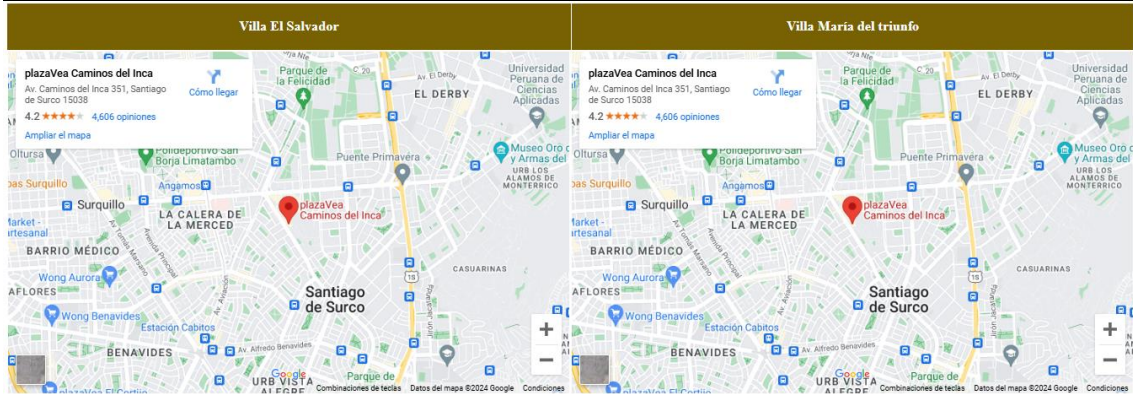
| Villa El Salvador | Villa María del triunfo |
|---|---|

plazaVea Caminos del Inca
Av. Caminos del Inca 351, Santiago de Surco 15038
Cómo llegar
4.2 ★★★★★ 4,606 opiniones
Ampliar el mapa

Parque de la Felicidad
Av. El Derby
C 20
EL DERBY
Universidad Peruana de Ciencias Aplicadas
Polideportivo San Borja Limatambo
Oltursa
Puente Primavera
Museo Oro del Perú y Armas del Mundo
URB LOS ALAMOS DE MONTERRICO
Surquillo
Angamos
Surquillo
LA CALERA DE LA MERCED
plazaVea Caminos del Inca
Market - Artesanal
BARRIO MÉDICO
Avenida Principal
Av. Tomás Marsano
Av. Aviación
1S
CASUARINAS
Wong Aurora
AFLORES
Santiago de Surco
Wong Benavides
Estación Cabitos
BENAVIDES
Av. Alfredo Benavides
URB VISTA ALEGRE
Parque de
plazaVea El Cortijo
Google
Combinaciones de teclas
Datos del mapa ©2024 Google
Condiciones
+
−

plazaVea Caminos del Inca
Av. Caminos del Inca 351, Santiago de Surco 15038
Cómo llegar
4.2 ★★★★★ 4,606 opiniones
Ampliar el mapa

Parque de la Felicidad
Av. El Derby
C 20
EL DERBY
Universidad Peruana de Ciencias Aplicadas
Polideportivo San Borja Limatambo
Oltursa
Puente Primavera
Museo Oro del Perú y Armas del Mundo
URB LOS ALAMOS DE MONTERRICO
Surquillo
Angamos
Surquillo
LA CALERA DE LA MERCED
plazaVea Caminos del Inca
Market - Artesanal
BARRIO MÉDICO
Avenida Principal
Av. Tomás Marsano
Av. Aviación
1S
CASUARINAS
Wong Aurora
AFLORES
Santiago de Surco
Wong Benavides
Estación Cabitos
BENAVIDES
Av. Alfredo Benavides
URB VISTA ALEGRE
Parque de
plazaVea El Cortijo
Google
Combinaciones de teclas
Datos del mapa ©2024 Google
Condiciones
+
−